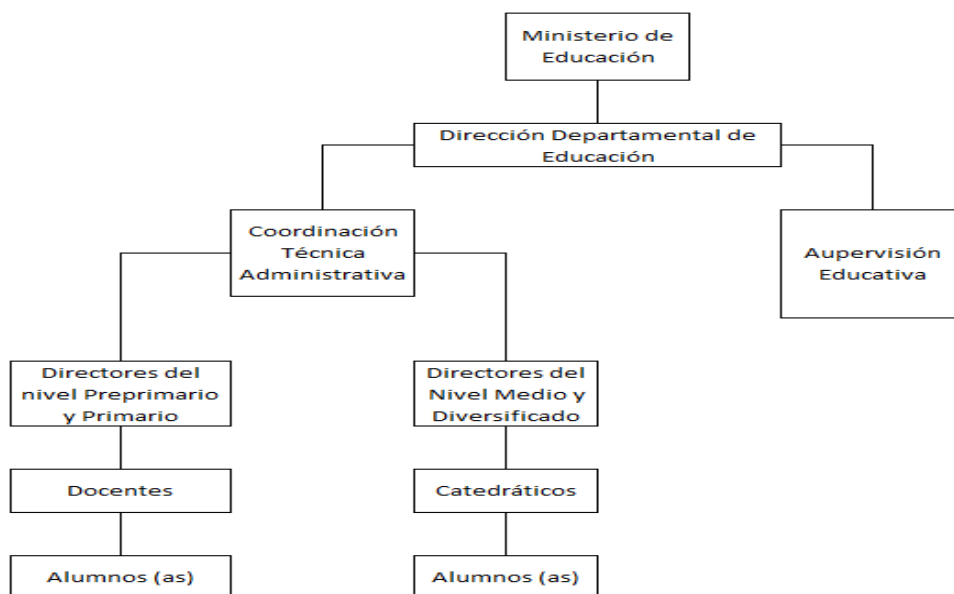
Ministerio de Educación

Dirección Departamental de Educación

Coordinación Técnica Administrativa

Aupervisión Educativa

Directores del nivel Preprimario y Primario

Directores del Nivel Medio y Diversificado

Docentes

Catedráticos

Alumnos (as)

Alumnos (as)